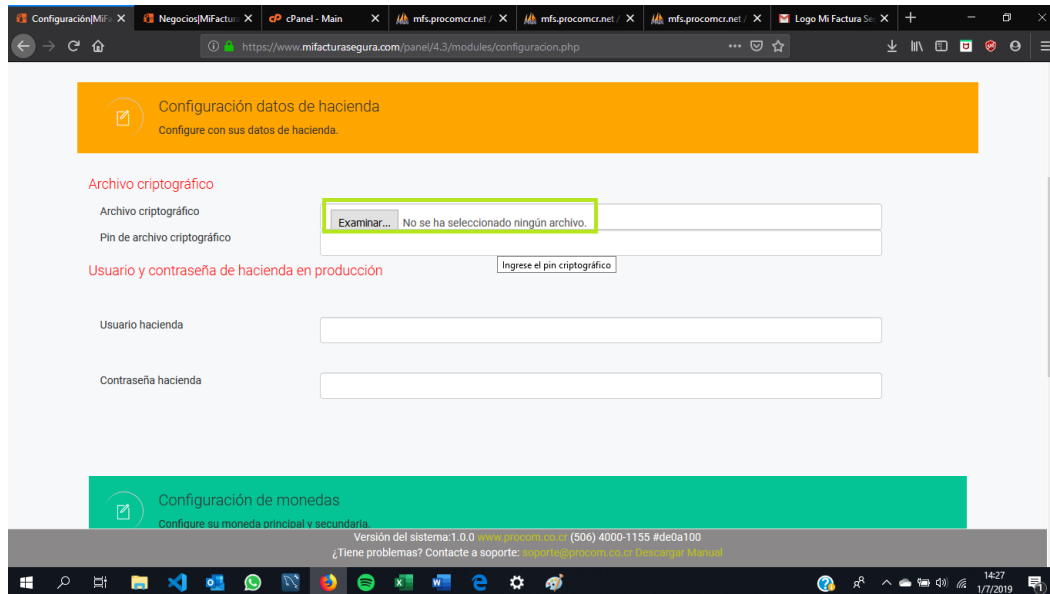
Configuración|MiFa ✕ | Negocios|MiFactur ✕ | cPanel - Main ✕ | mfs.procomcr.net / ✕ | mfs.procomcr.net / ✕ | mfs.procomcr.net / ✕ | Logo Mi Factura Se ✕ | +

https://www.mifacturasegura.com/panel/4.3/modules/configuracion.php

Configuración datos de hacienda
Configure con sus datos de hacienda.

Archivo criptográfico

Archivo criptográfico
Examinar... No se ha seleccionado ningún archivo.

Pin de archivo criptográfico
Ingrese el pin criptográfico

Usuario y contraseña de hacienda en producción

Usuario hacienda

Contraseña hacienda

Configuración de monedas
Configure su moneda principal y secundaria.

Versión del sistema:1.0.0 www.procom.co.cr (506) 4000-1155 #de0a100
¿Tiene problemas? Contacte a soporte: soporte@procom.co.cr Descargar Manual

14:27
1/7/2019